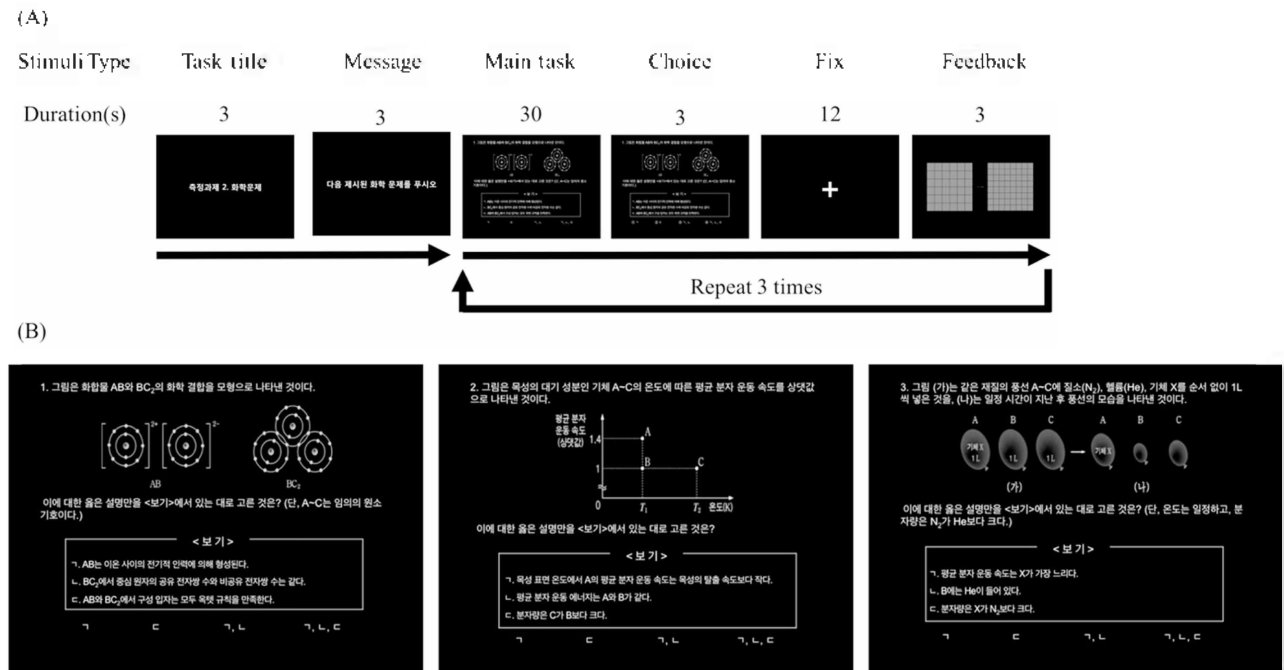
(A)

Stimuli Type | Task title | Message | Main task | Choice | Fix | Feedback

Duration(s) | 3 | 3 | 30 | 3 | 12 | 3

측정과제 2. 화학문제

다음 제시된 화학 문제를 푸시오

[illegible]

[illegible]

+

Repeat 3 times

(B)

1. 그림은 화합물 AB와 $BC_2$의 화학 결합을 모형으로 나타낸 것이다.

AB

$BC_2$

이에 대한 옳은 설명만을 <보기>에서 있는 대로 고른 것은? (단, A~C는 임의의 원소 기호이다.)

< 보 기 >

ㄱ. AB는 이온 사이의 전기적 인력에 의해 형성된다.

ㄴ. $BC_2$에서 중심 원자의 공유 전자쌍 수와 비공유 전자쌍 수는 같다.

ㄷ. AB와 $BC_2$에서 구성 입자는 모두 옥텟 규칙을 만족한다.

ㄱ ㄷ ㄱ, ㄴ ㄱ, ㄴ, ㄷ

2. 그림은 목성의 대기 성분인 기체 A~C의 온도에 따른 평균 분자 운동 속도를 상댓값으로 나타낸 것이다.

평균 분자 운동 속도 (상댓값)

1.4

1

0

A

B

C

$T_1$

$T_2$

온도(K)

이에 대한 옳은 설명만을 <보기>에서 있는 대로 고른 것은?

< 보 기 >

ㄱ. 목성 표면 온도에서 A의 평균 분자 운동 속도는 목성의 탈출 속도보다 작다.

ㄴ. 평균 분자 운동 에너지는 A와 B가 같다.

ㄷ. 분자량은 C가 B보다 크다.

ㄱ ㄷ ㄱ, ㄴ ㄱ, ㄴ, ㄷ

3. 그림 (가)는 같은 재질의 풍선 A~C에 질소($N_2$), 헬륨(He), 기체 X를 순서 없이 1L씩 넣은 것을, (나)는 일정 시간이 지난 후 풍선의 모습을 나타낸 것이다.

A B C A B C

기체 X 1L 1L 1L 기체 X

(가) (나)

이에 대한 옳은 설명만을 <보기>에서 있는 대로 고른 것은? (단, 온도는 일정하고, 분자량은 $N_2$가 He보다 크다.)

< 보 기 >

ㄱ. 평균 분자 운동 속도는 X가 가장 느리다.

ㄴ. B에는 He이 들어 있다.

ㄷ. 분자량은 X가 $N_2$보다 크다.

ㄱ ㄷ ㄱ, ㄴ ㄱ, ㄴ, ㄷ